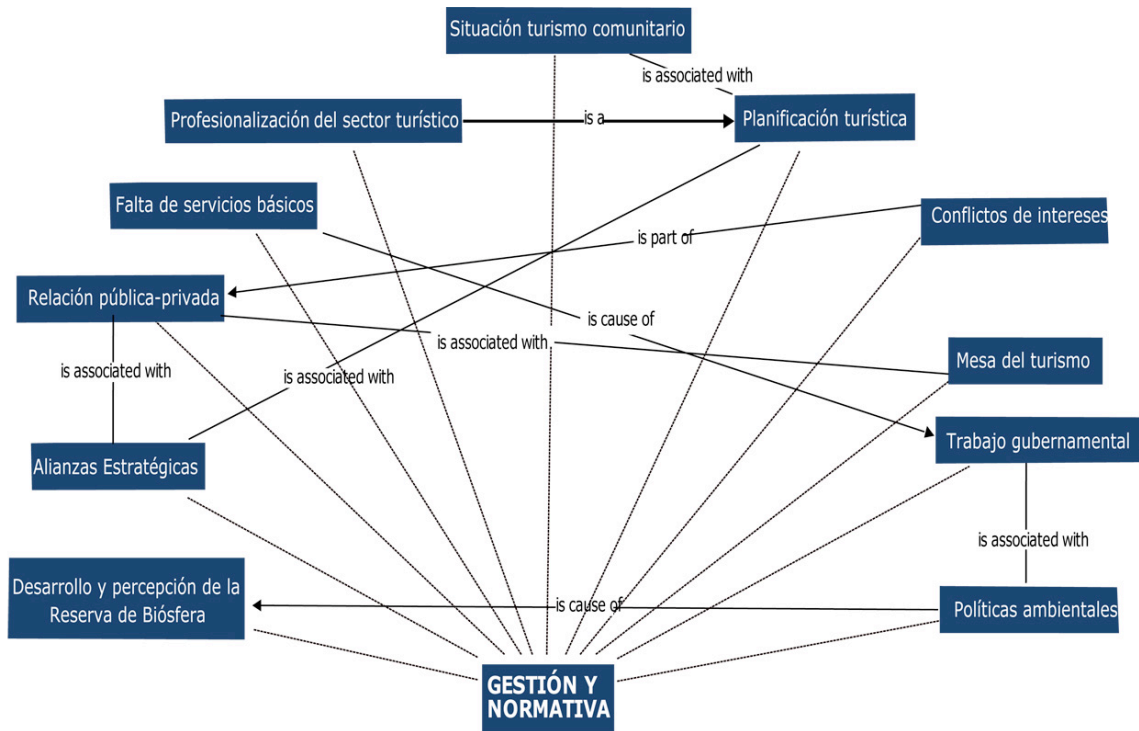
Situación turismo comunitario

is associated with

Profesionalización del sector turístico

is a

Planificación turística

Falta de servicios básicos

Conflictos de intereses

is part of

Relación pública-privada

is cause of

is associated with

Mesa del turismo

is associated with

is associated with

Alianzas Estratégicas

Trabajo gubernamental

is associated with

Desarrollo y percepción de la Reserva de Biósfera

is cause of

Políticas ambientales

GESTIÓN Y NORMATIVA